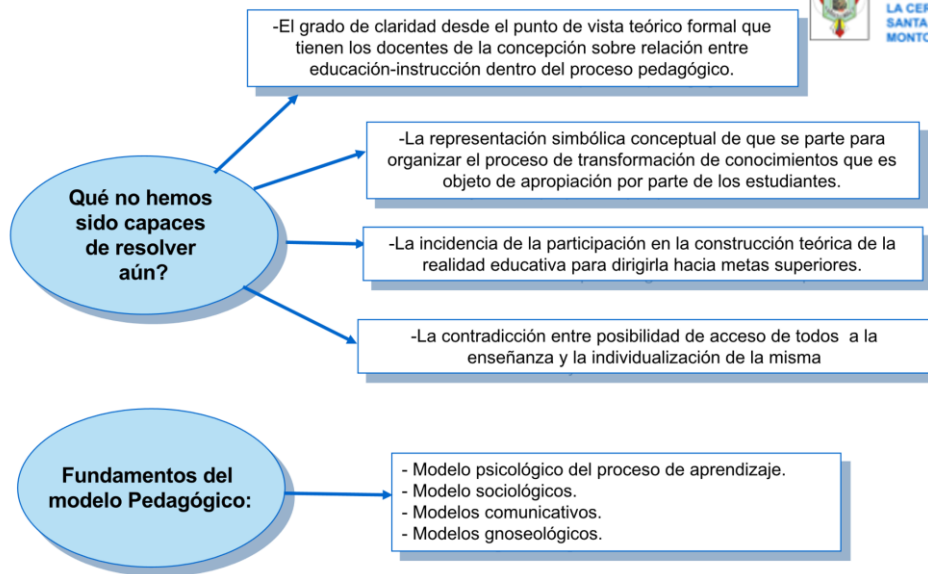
LA CER
SANTA
MONTO

Qué no hemos sido capaces de resolver aún?

-El grado de claridad desde el punto de vista teórico formal que tienen los docentes de la concepción sobre relación entre educación-instrucción dentro del proceso pedagógico.

-La representación simbólica conceptual de que se parte para organizar el proceso de transformación de conocimientos que es objeto de apropiación por parte de los estudiantes.

-La incidencia de la participación en la construcción teórica de la realidad educativa para dirigirla hacia metas superiores.

-La contradicción entre posibilidad de acceso de todos a la enseñanza y la individualización de la misma

Fundamentos del modelo Pedagógico:

- Modelo psicológico del proceso de aprendizaje.
- Modelo sociológicos.
- Modelos comunicativos.
- Modelos gnoseológicos.